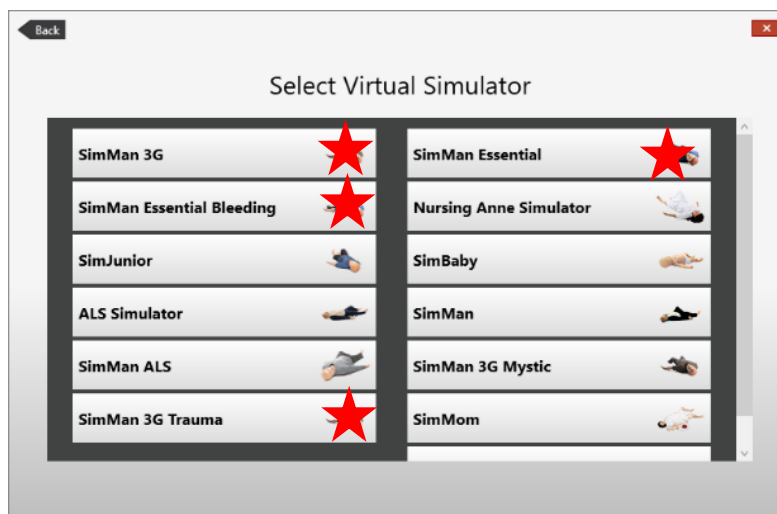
Back

×

Select Virtual Simulator

SimMan 3G

SimMan Essential

SimMan Essential Bleeding

Nursing Anne Simulator

SimJunior

SimBaby

ALS Simulator

SimMan

SimMan ALS

SimMan 3G Mystic

SimMan 3G Trauma

SimMom